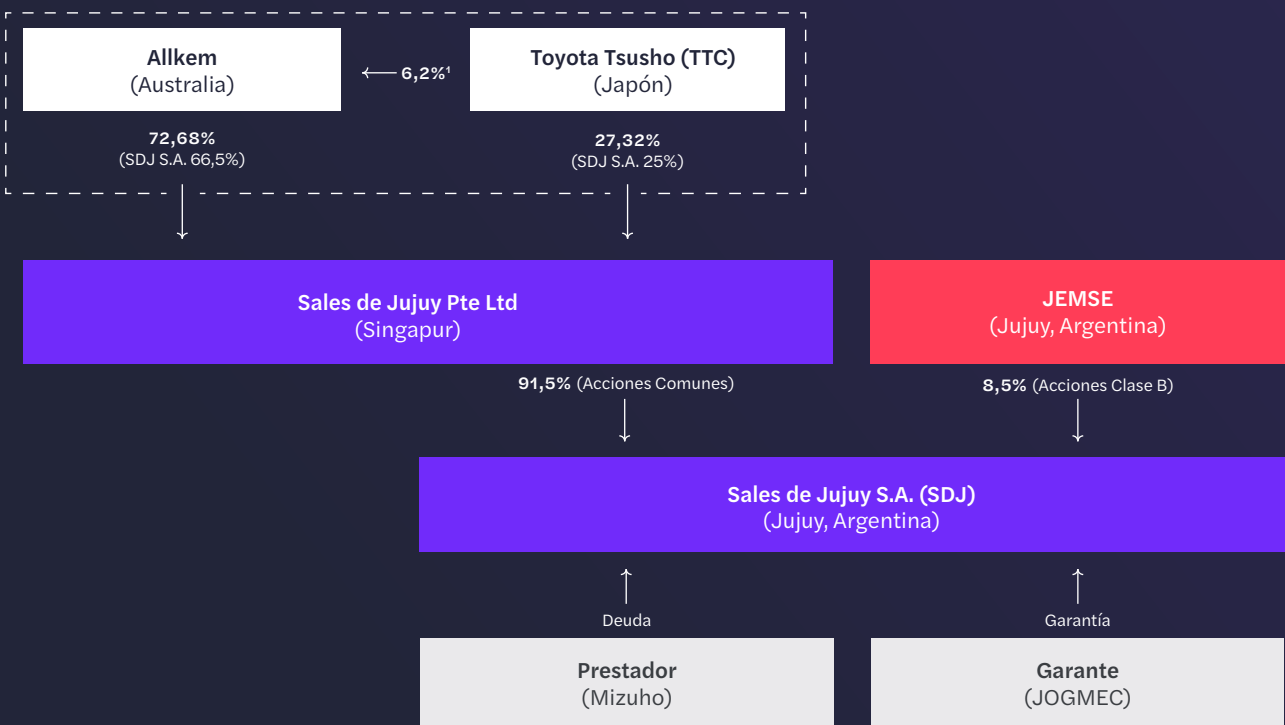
Allkem
(Australia)

6,2%$^1$

Toyota Tsusho (TTC)
(Japón)

72,68%
(SDJ S.A. 66,5%)

27,32%
(SDJ S.A. 25%)

Sales de Jujuy Pte Ltd
(Singapur)

JEMSE
(Jujuy, Argentina)

91,5% (Acciones Comunes)

8,5% (Acciones Clase B)

Sales de Jujuy S.A. (SDJ)
(Jujuy, Argentina)

Deuda

Garantía

Prestador
(Mizuho)

Garante
(JOGMEC)